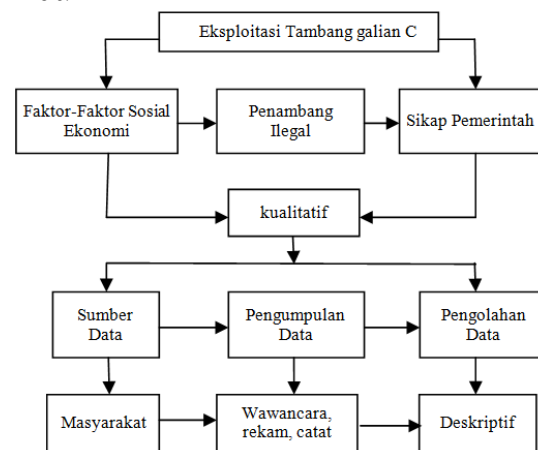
Eksploitasi Tambang galian C

Faktor-Faktor Sosial Ekonomi

Penambang Ilegal

Sikap Pemerintah

kualitatif

Sumber Data

Pengumpulan Data

Pengolahan Data

Masyarakat

Wawancara, rekam, catat

Deskriptif